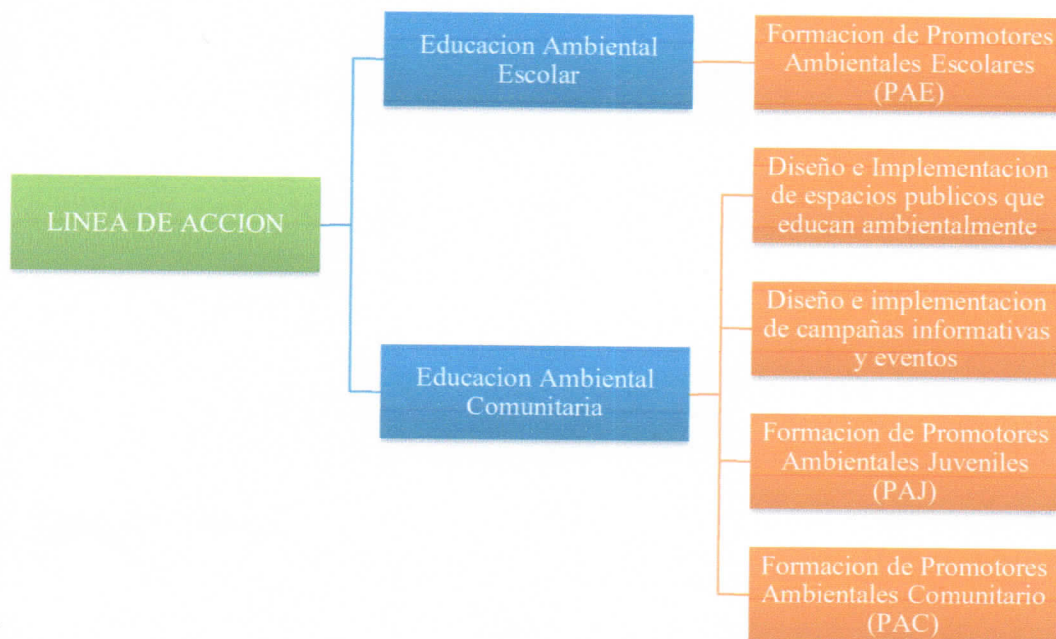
LINEA DE ACCION

Educacion Ambiental Escolar

Formacion de Promotores Ambientales Escolares (PAE)

Educacion Ambiental Comunitaria

Diseño e Implementacion de espacios publicos que educan ambientalmente

Diseño e implementacion de campañas informativas y eventos

Formacion de Promotores Ambientales Juveniles (PAJ)

Formacion de Promotores Ambientales Comunitario (PAC)